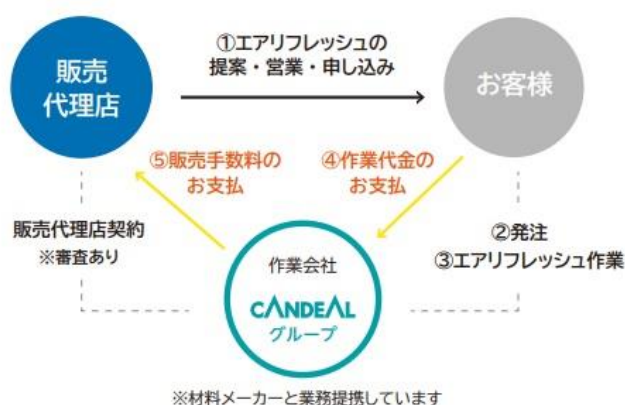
販売代理店

①エアリフレッシュの
提案・営業・申し込み

お客様

⑤販売手数料の
お支払

④作業代金の
お支払

販売代理店契約
※審査あり

②発注
③エアリフレッシュ作業

作業会社
CANDEAL
グループ

※材料メーカーと業務提携しています